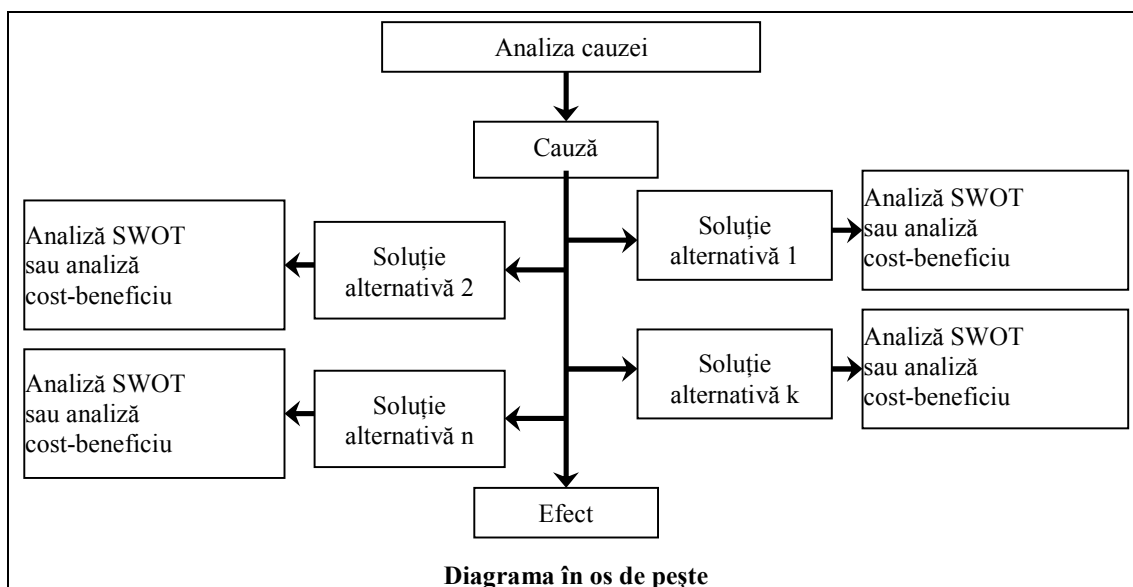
Analiza cauzei

Cauză

Soluție alternativă 1

Analiză SWOT sau analiză cost-beneficiu

Soluție alternativă 2

Analiză SWOT sau analiză cost-beneficiu

Soluție alternativă k

Analiză SWOT sau analiză cost-beneficiu

Soluție alternativă n

Analiză SWOT sau analiză cost-beneficiu

Efect

Diagrama în os de pește